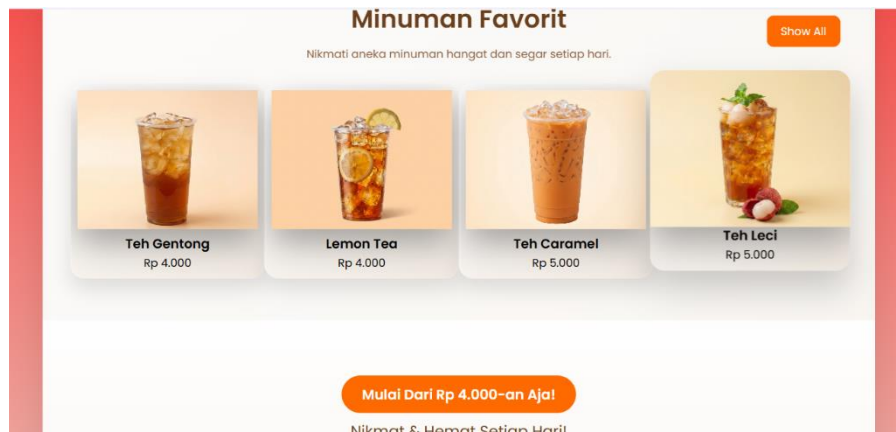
Minuman Favorit

Show All

Nikmati aneka minuman hangat dan segar setiap hari.

Teh Gentong
Rp 4.000

Lemon Tea
Rp 4.000

Teh Caramel
Rp 5.000

Teh Leci
Rp 5.000

Mulai Dari Rp 4.000-an Aja!

Nikmat & Hemat Setiap Hari!